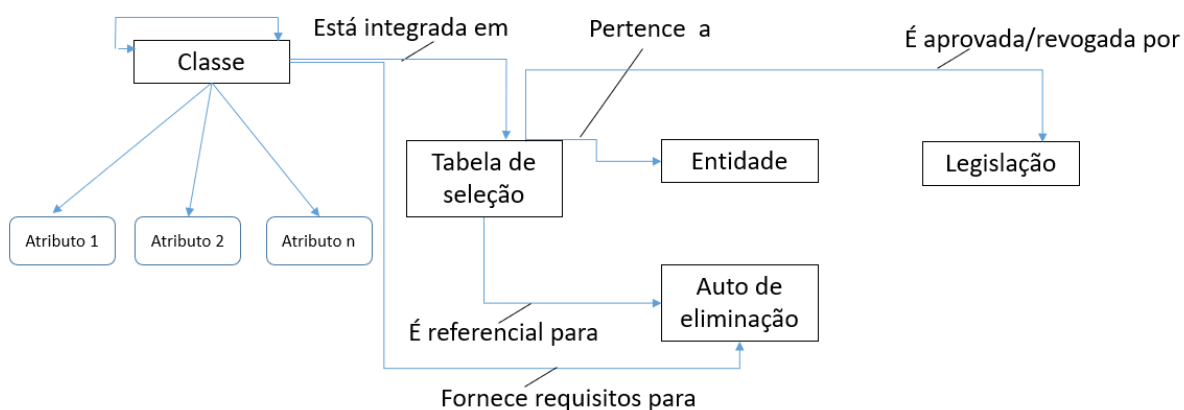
Classe

Está integrada em

Pertence  a

É aprovada/revogada por

Atributo 1

Atributo 2

Atributo n

Tabela de seleção

Entidade

Legislação

Auto de eliminação

É referencial para

Fornece requisitos para